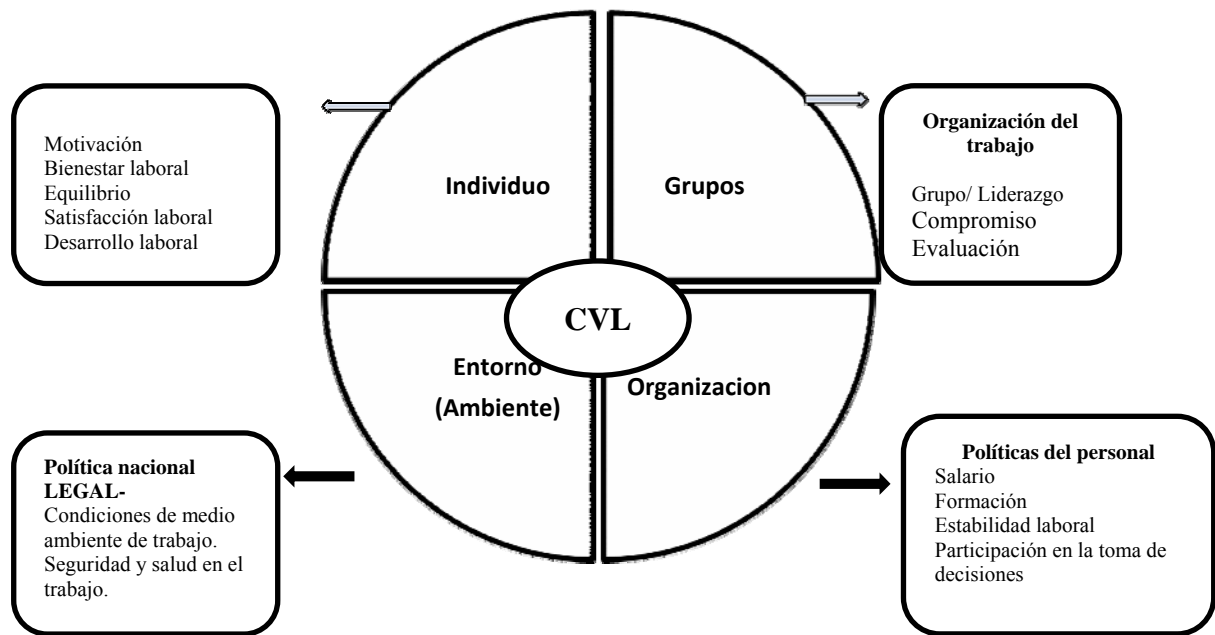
Motivación
Bienestar laboral
Equilibrio
Satisfacción laboral
Desarrollo laboral

Individuo

Grupos

Organización del trabajo

Grupo/ Liderazgo
Compromiso
Evaluación

CVL

Entorno (Ambiente)

Organizacion

Política nacional LEGAL-
Condiciones de medio ambiente de trabajo.
Seguridad y salud en el trabajo.

Políticas del personal
Salario
Formación
Estabilidad laboral
Participación en la toma de decisiones